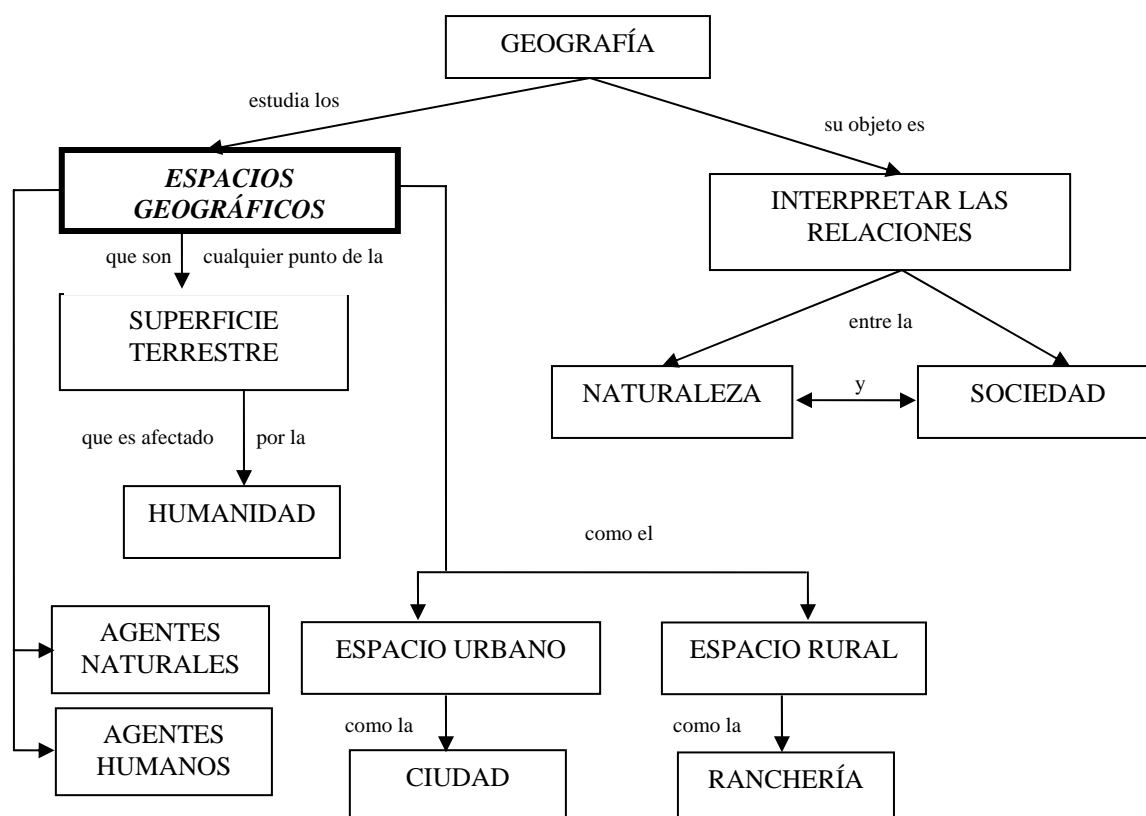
GEOGRAFÍA

estudia los

su objeto es

*ESPACIOS GEOGRÁFICOS*

INTERPRETAR LAS RELACIONES

que son cualquier punto de la

SUPERFICIE TERRESTRE

entre la

NATURALEZA

y

SOCIEDAD

que es afectado por la

HUMANIDAD

como el

AGENTES NATURALES

ESPACIO URBANO

ESPACIO RURAL

AGENTES HUMANOS

como la

CIUDAD

como la

RANCHERÍA